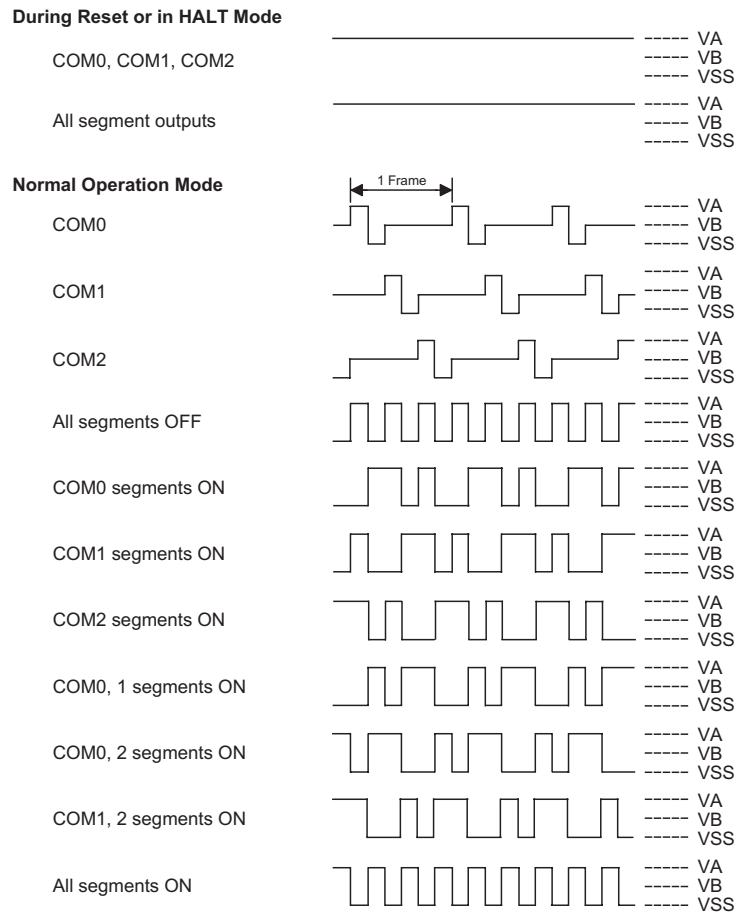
During Reset or in HALT Mode

COM0, COM1, COM2

VA
VB
VSS

All segment outputs

VA
VB
VSS

Normal Operation Mode

1 Frame

COM0

VA
VB
VSS

COM1

VA
VB
VSS

COM2

VA
VB
VSS

All segments OFF

VA
VB
VSS

COM0 segments ON

VA
VB
VSS

COM1 segments ON

VA
VB
VSS

COM2 segments ON

VA
VB
VSS

COM0, 1 segments ON

VA
VB
VSS

COM0, 2 segments ON

VA
VB
VSS

COM1, 2 segments ON

VA
VB
VSS

All segments ON

VA
VB
VSS